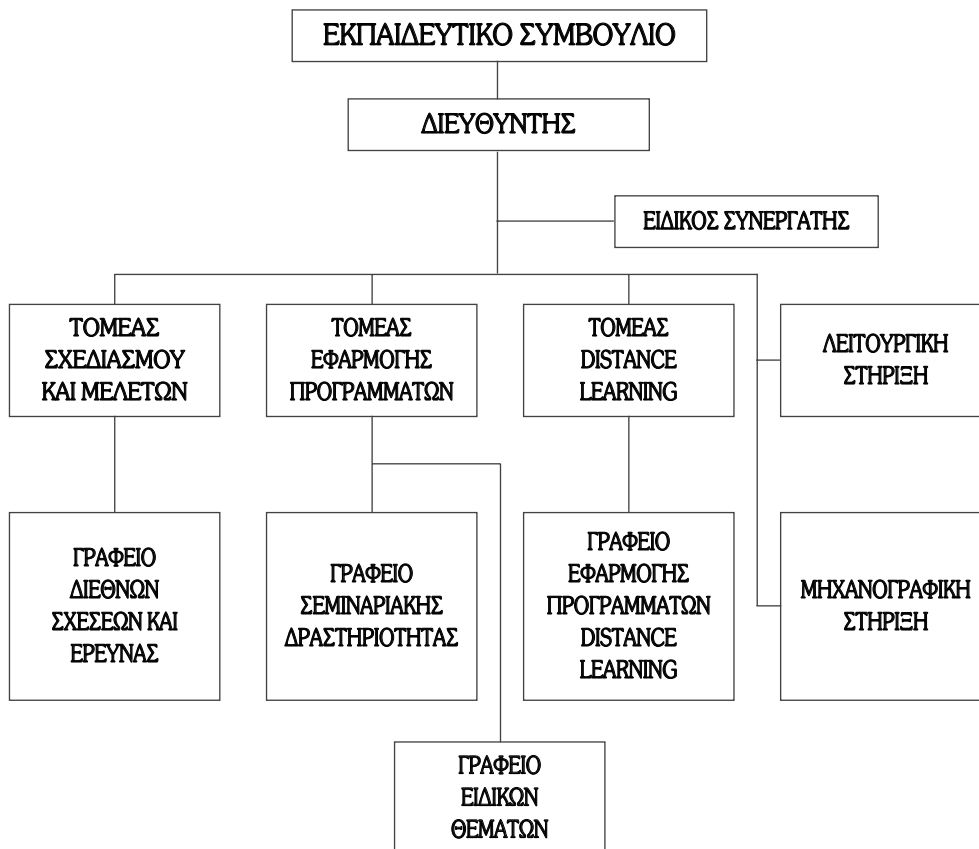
ΕΚΠΑΙΔΕΥΤΙΚΟ ΣΥΜΒΟΥΛΙΟ

ΔΙΕΥΘΥΝΤΗΣ

ΕΙΔΙΚΟΣ ΣΥΝΕΡΓΑΤΗΣ

ΤΟΜΕΑΣ ΣΧΕΔΙΑΣΜΟΥ ΚΑΙ ΜΕΛΕΤΩΝ

ΤΟΜΕΑΣ ΕΦΑΡΜΟΓΗΣ ΠΡΟΓΡΑΜΜΑΤΩΝ

ΤΟΜΕΑΣ DISTANCE LEARNING

ΛΕΙΤΟΥΡΓΙΚΗ ΣΤΗΡΙΞΗ

ΓΡΑΦΕΙΟ ΔΙΕΘΝΩΝ ΣΧΕΣΕΩΝ ΚΑΙ ΕΡΕΥΝΑΣ

ΓΡΑΦΕΙΟ ΣΕΜΙΝΑΡΙΑΚΗΣ ΔΡΑΣΤΗΡΙΟΤΗΤΑΣ

ΓΡΑΦΕΙΟ ΕΦΑΡΜΟΓΗΣ ΠΡΟΓΡΑΜΜΑΤΩΝ DISTANCE LEARNING

ΜΗΧΑΝΟΓΡΑΦΙΚΗ ΣΤΗΡΙΞΗ

ΓΡΑΦΕΙΟ ΕΙΔΙΚΩΝ ΘΕΜΑΤΩΝ